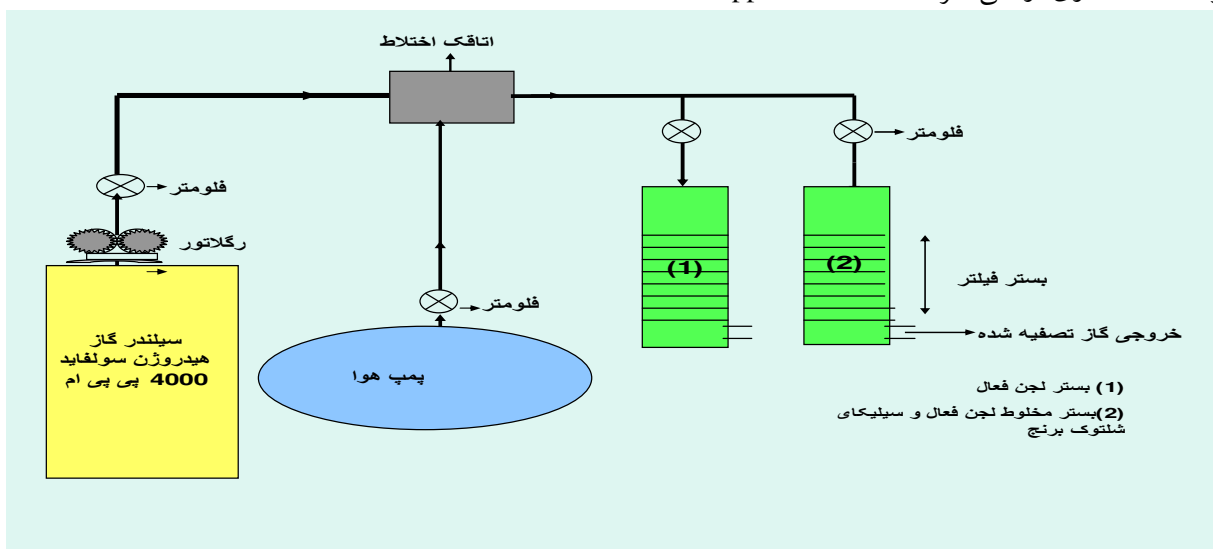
اتاقک اختلاط

فلومتر

فلومتر

رگلاتور

سیلندر گاز هیدروژن سولفاید 4000 پی پی ام

فلومتر

پمپ هوا

(1)

(2)

بستر فیلتر

خروجی گاز تصفیه شده

(1) بستر لجن فعال

(2)بستر مخلوط لجن فعال و سیلیکای شلتوک برنج